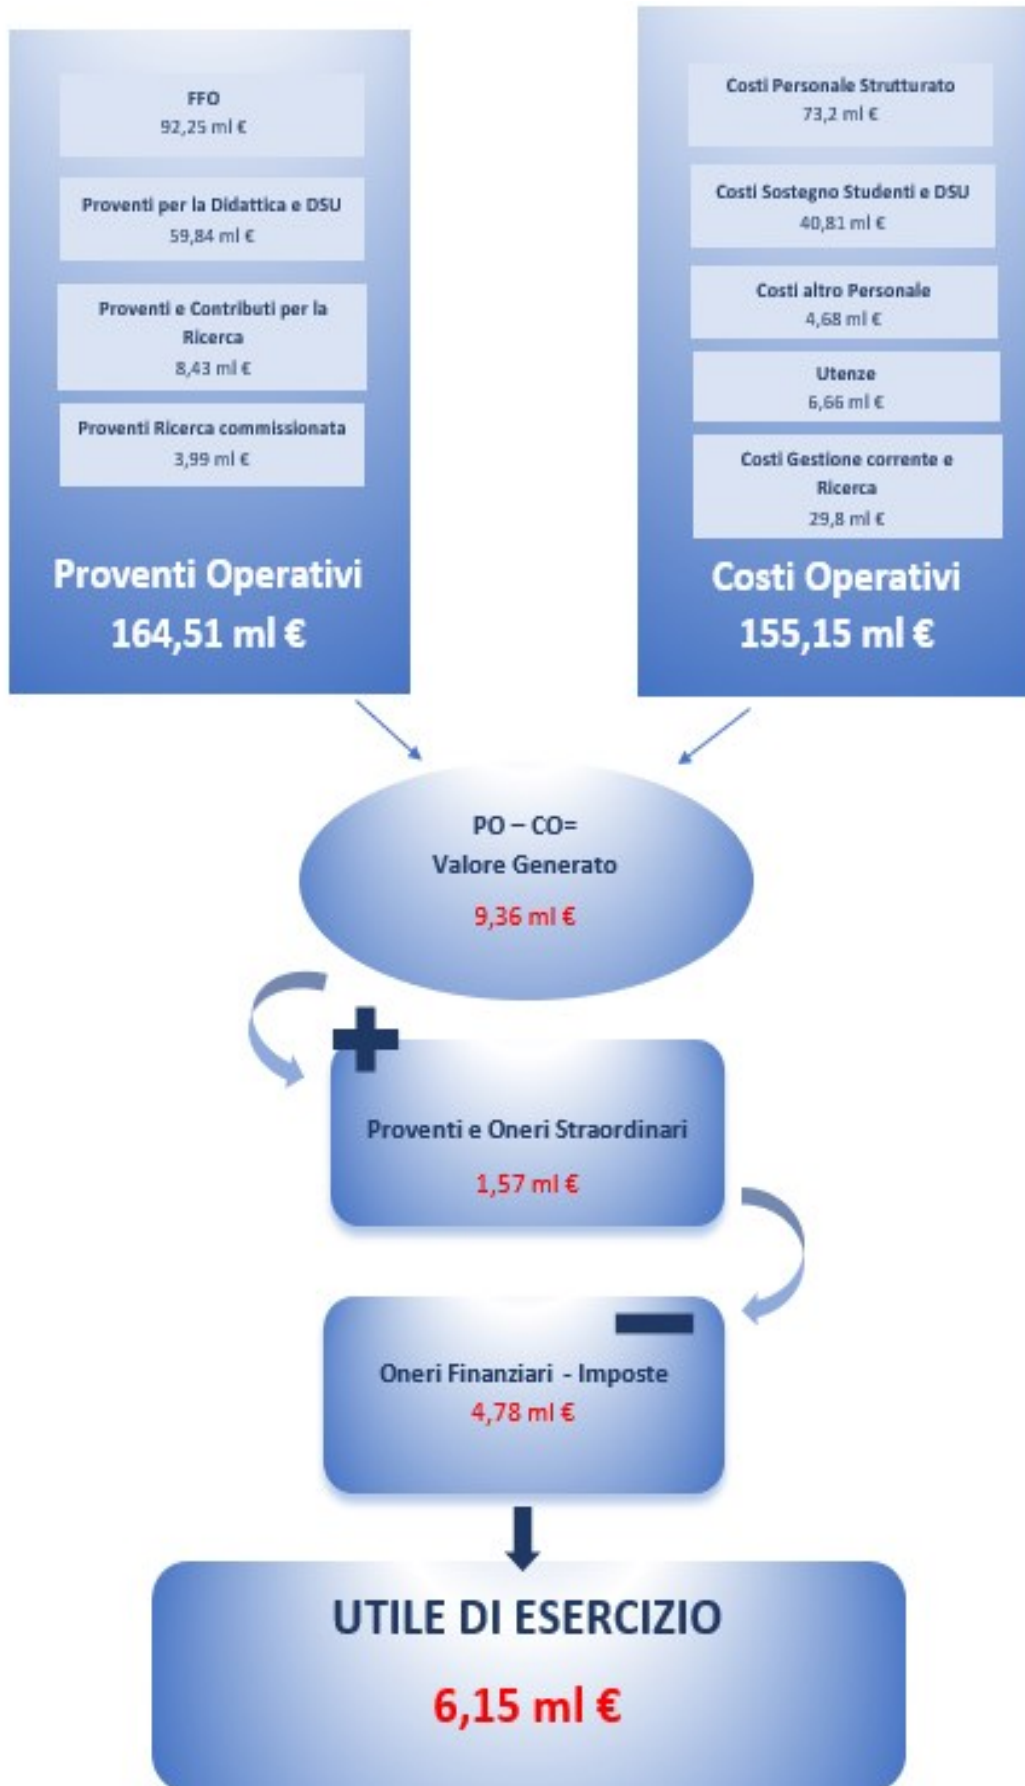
FFO
92,25 ml €

Proventi per la Didattica e DSU
59,84 ml €

Proventi e Contributi per la Ricerca
8,43 ml €

Proventi Ricerca commissionata
3,99 ml €

Proventi Operativi
164,51 ml €

Costi Personale Strutturato
73,2 ml €

Costi Sostegno Studenti e DSU
40,81 ml €

Costi altro Personale
4,68 ml €

Utenze
6,66 ml €

Costi Gestione corrente e Ricerca
29,8 ml €

Costi Operativi
155,15 ml €

PO – CO=
Valore Generato
9,36 ml €

Proventi e Oneri Straordinari
1,57 ml €

Oneri Finanziari - Imposte
4,78 ml €

UTILE DI ESERCIZIO
6,15 ml €